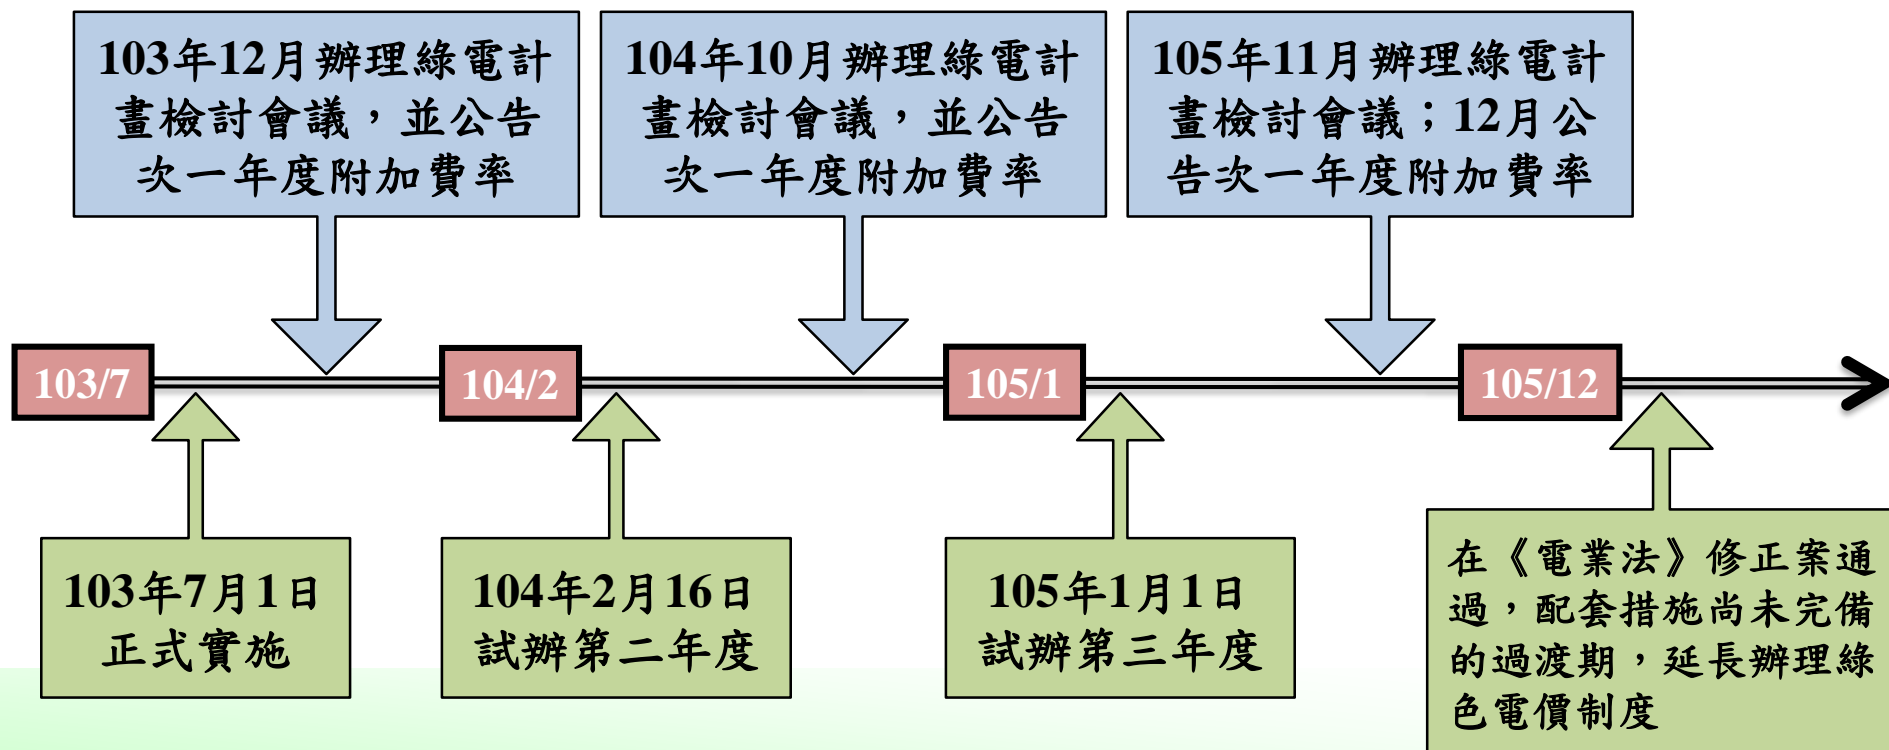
103年12月辦理綠電計畫檢討會議，並公告次一年度附加費率

104年10月辦理綠電計畫檢討會議，並公告次一年度附加費率

105年11月辦理綠電計畫檢討會議；12月公告次一年度附加費率

103/7

104/2

105/1

105/12

103年7月1日正式實施

104年2月16日試辦第二年度

105年1月1日試辦第三年度

在《電業法》修正案通過，配套措施尚未完備的過渡期，延長辦理綠色電價制度